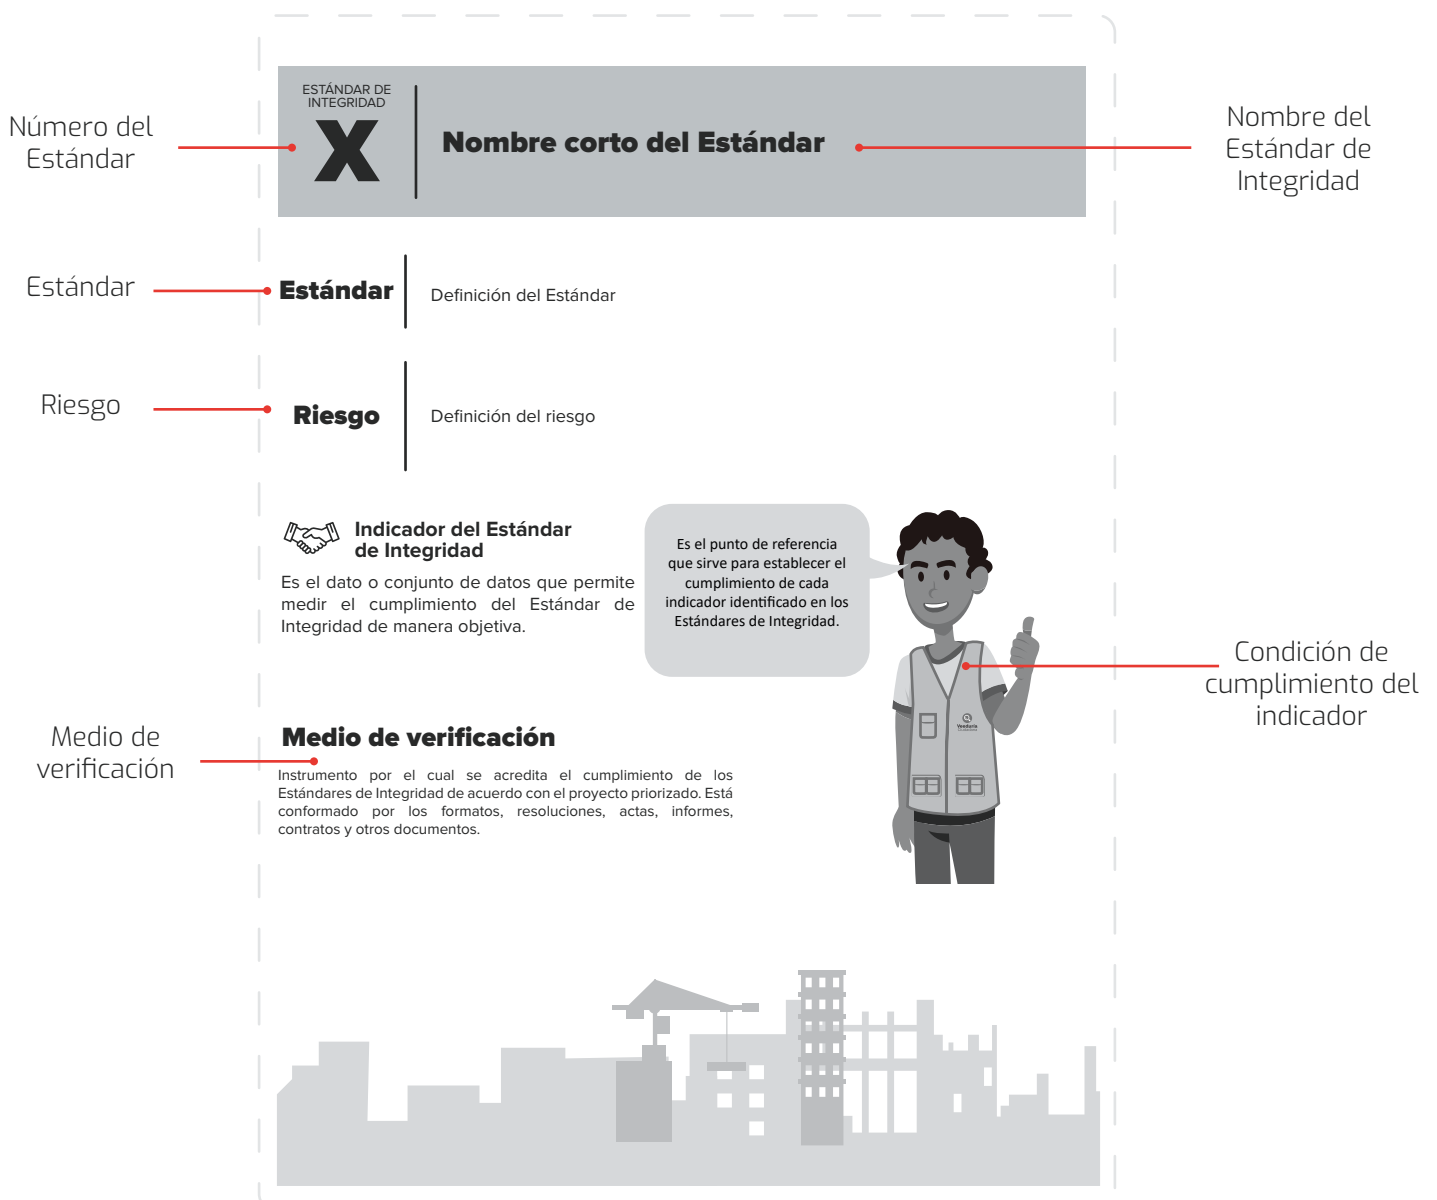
Número del Estándar

ESTÁNDAR DE INTEGRIDAD

X

Nombre corto del Estándar

Nombre del Estándar de Integridad

Estándar

Estándar

Definición del Estándar

Riesgo

Riesgo

Definición del riesgo

Indicador del Estándar de Integridad

Es el dato o conjunto de datos que permite medir el cumplimiento del Estándar de Integridad de manera objetiva.

Es el punto de referencia que sirve para establecer el cumplimiento de cada indicador identificado en los Estándares de Integridad.

Condición de cumplimiento del indicador

Medio de verificación

Medio de verificación

Instrumento por el cual se acredita el cumplimiento de los Estándares de Integridad de acuerdo con el proyecto priorizado. Está conformado por los formatos, resoluciones, actas, informes, contratos y otros documentos.